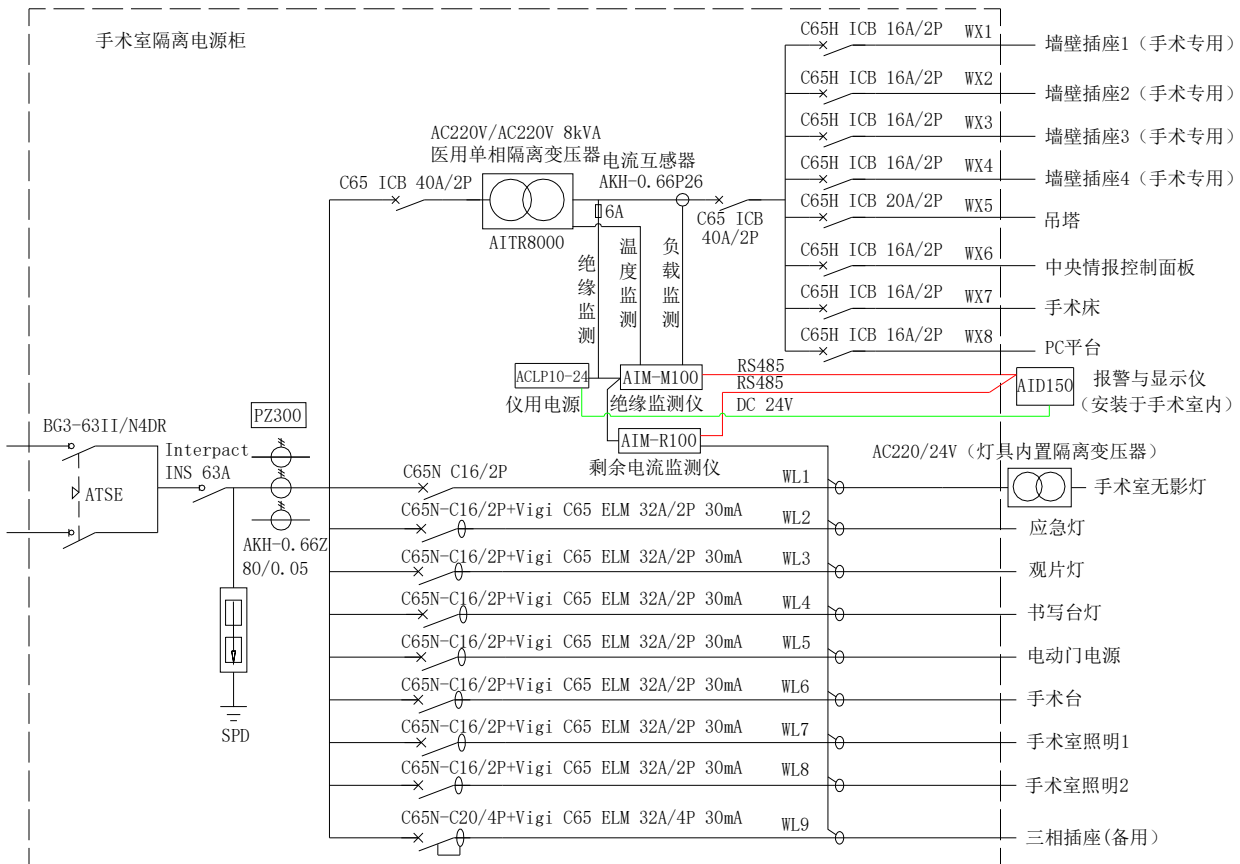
手术室隔离电源柜

AC220V/AC220V 8kVA
医用单相隔离变压器
电流互感器
AKH-0.66P26
C65 ICB 40A/2P
6A
AITR8000
C65 ICB 40A/2P
绝缘监测
温度监测
负载监测

C65H ICB 16A/2P WX1 墙壁插座1（手术专用）
C65H ICB 16A/2P WX2 墙壁插座2（手术专用）
C65H ICB 16A/2P WX3 墙壁插座3（手术专用）
C65H ICB 16A/2P WX4 墙壁插座4（手术专用）
C65H ICB 20A/2P WX5 吊塔
C65H ICB 16A/2P WX6 中央情报控制面板
C65H ICB 16A/2P WX7 手术床
C65H ICB 16A/2P WX8 PC平台

ACLP10-24
仪用电源
AIM-M100
绝缘监测仪
RS485
RS485
DC 24V
AID150
报警与显示仪
（安装于手术室内）
AIM-R100
剩余电流监测仪

BG3-63II/N4DR
ATSE
Interpact INS 63A
PZ300
AKH-0.66Z 80/0.05
SPD

AC220/24V（灯具内置隔离变压器）
C65N C16/2P WL1 手术室无影灯
C65N-C16/2P+Vigi C65 ELM 32A/2P 30mA WL2 应急灯
C65N-C16/2P+Vigi C65 ELM 32A/2P 30mA WL3 观片灯
C65N-C16/2P+Vigi C65 ELM 32A/2P 30mA WL4 书写台灯
C65N-C16/2P+Vigi C65 ELM 32A/2P 30mA WL5 电动门电源
C65N-C16/2P+Vigi C65 ELM 32A/2P 30mA WL6 手术台
C65N-C16/2P+Vigi C65 ELM 32A/2P 30mA WL7 手术室照明1
C65N-C16/2P+Vigi C65 ELM 32A/2P 30mA WL8 手术室照明2
C65N-C20/4P+Vigi C65 ELM 32A/4P 30mA WL9 三相插座(备用)